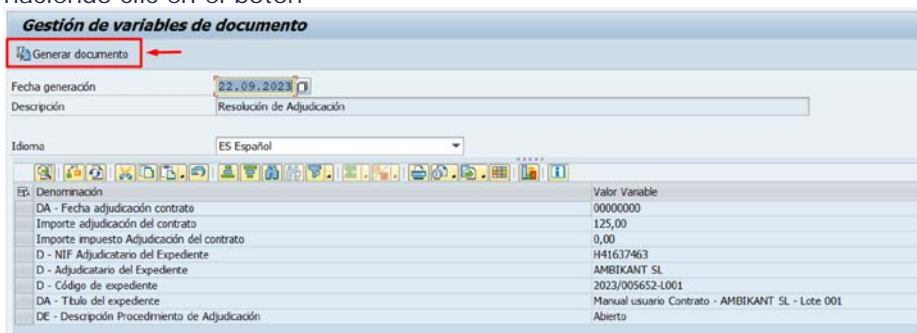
haciendo clic en el botón

Gestión de variables de documento

Generar documento

Fecha generación 22.09.2023

Descripción Resolución de Adjudicación

Idioma ES Español

| Denominación | Valor Variable |
|---|---|
| DA - Fecha adjudicación contrato | 00000000 |
| Importe adjudicación del contrato | 125,00 |
| Importe impuesto Adjudicación del contrato | 0,00 |
| D - NIF Adjudicatario del Expediente | H41637463 |
| D - Adjudicatario del Expediente | AMBIKANT SL |
| D - Código de expediente | 2023/005652-L001 |
| DA - Título del expediente | Manual usuario Contrato - AMBIKANT SL - Lote 001 |
| DE - Descripción Procedimiento de Adjudicación | Abierto |